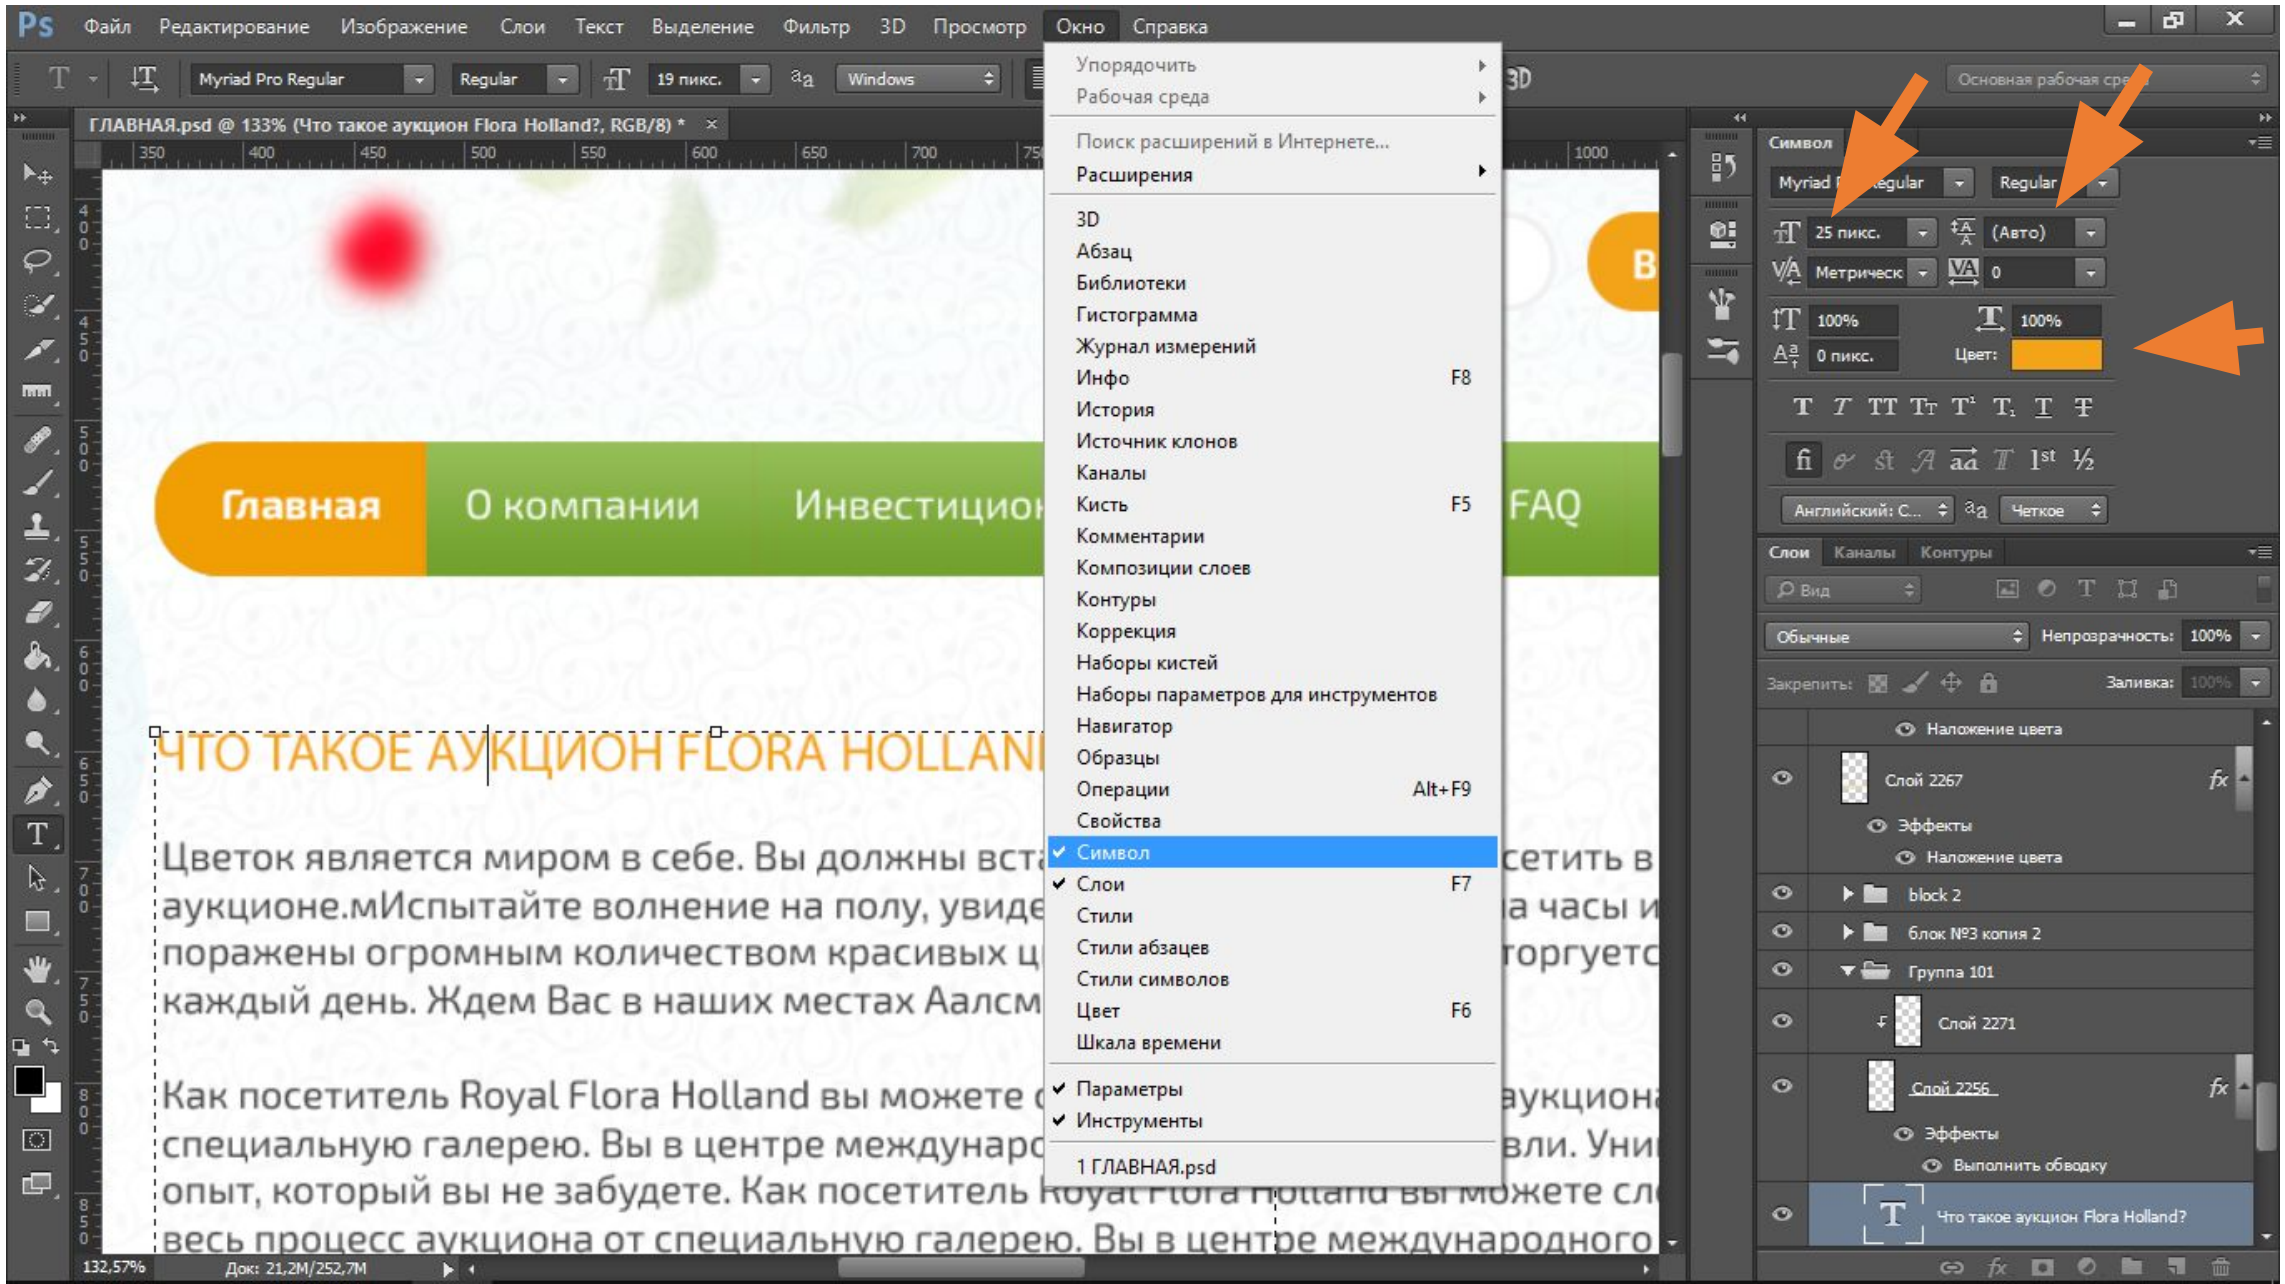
Ps Файл Редактирование Изображение Слои Текст Выделение Фильтр 3D Просмотр Окно Справка

Myriad Pro Regular Regular 19 пикс. Windows 3D Основная рабочая сре

ГЛАВНАЯ.psd @ 133% (Что такое аукцион Flora Holland?, RGB/8) * ×

350 400 450 500 550 600 650 700 75 1000

Упорядочить
Рабочая среда
Поиск расширений в Интернете...
Расширения
3D
Абзац
Библиотеки
Гистограмма
Журнал измерений
Инфо F8
История
Источник клонов
Каналы
Кисть F5
Комментарии
Композиции слоев
Контуры
Коррекция
Наборы кистей
Наборы параметров для инструментов
Навигатор
Образцы
Операции Alt+F9
Свойства
✓ Символ
✓ Слои F7
Стили
Стили абзацев
Стили символов
Цвет F6
Шкала времени
✓ Параметры
✓ Инструменты
1 ГЛАВНАЯ.psd

Главная О компании Инвестицион FAQ

ЧТО ТАКОЕ АУКЦИОН FLORA HOLLAN

Цветок является миром в себе. Вы должны вст сетить в аукционе.мИспытайте волнение на полу, увиде а часы и поражены огромным количеством красивых ц торгуетс каждый день. Ждем Вас в наших местах Аалсм

Как посетитель Royal Flora Holland вы можете аукциона специальную галерею. Вы в центре междунар вли. Уни опыт, который вы не забудете. Как посетитель Royal Flora Holland вы можете сл весь процесс аукциона от специальную галерею. Вы в центре международного

Символ
Myriad Regular Regular
25 пикс. (Авто)
Метрическ 0
100% 100%
0 пикс. Цвет:
T T TT Tr T¹ T, T T
fi ℴ st A aa T 1st ½
Английский: С... aa Четкое

Слои Каналы Контуры
Вид
Обычные Непрозрачность: 100%
Закрепить: Заливка: 100%
Наложение цвета
Слой 2267 fx
Эффекты
Наложение цвета
block 2
блок №3 копия 2
Группа 101
Слой 2271
Слой 2256 fx
Эффекты
Выполнить обводку
Что такое аукцион Flora Holland?

132,57% Док: 21,2M/252,7M